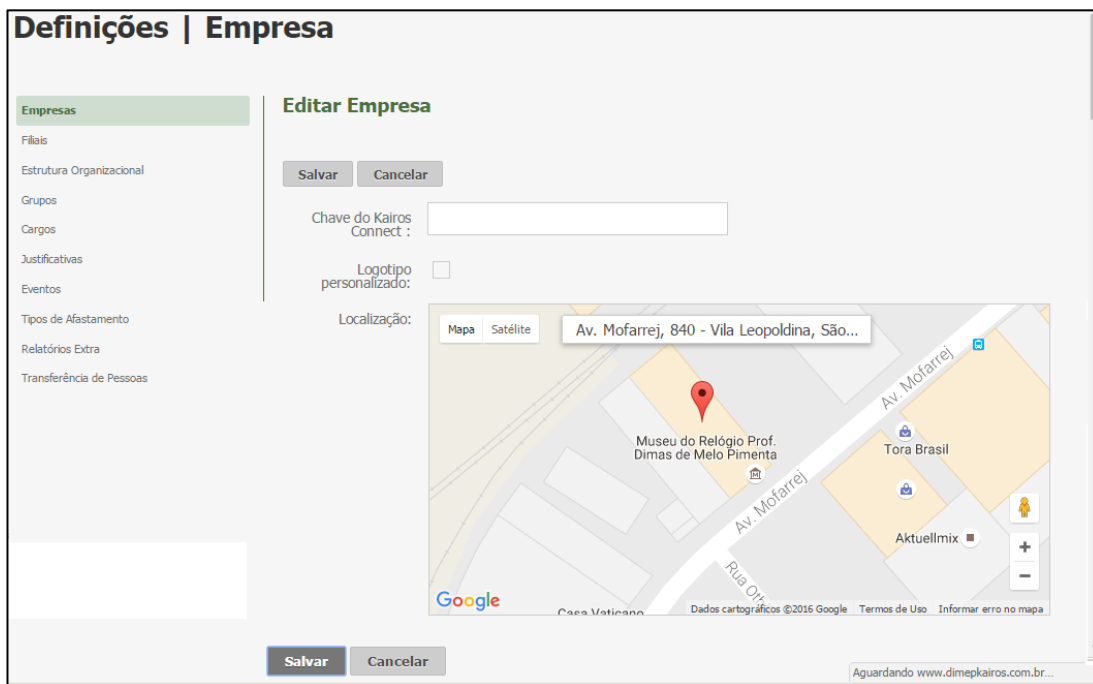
Definições | Empresa

Empresas
Filiais
Estrutura Organizacional
Grupos
Cargos
Justificativas
Eventos
Tipos de Afastamento
Relatórios Extra
Transferência de Pessoas

Editar Empresa

Salvar Cancelar

Chave do Kairos Connect :

Logotipo personalizado:

Localização:

Mapa Satélite

Av. Mofarrej, 840 - Vila Leopoldina, São...

Av. Mofarrej

Museu do Relógio Prof. Dimas de Melo Pimenta

Tora Brasil

Av. Mofarrej

Aktuellmix

Rua Ott

Casa Vaticano

Google

Dados cartográficos ©2016 Google Termos de Uso Informar erro no mapa

Salvar Cancelar

Aguardando www.dimepkairos.com.br...